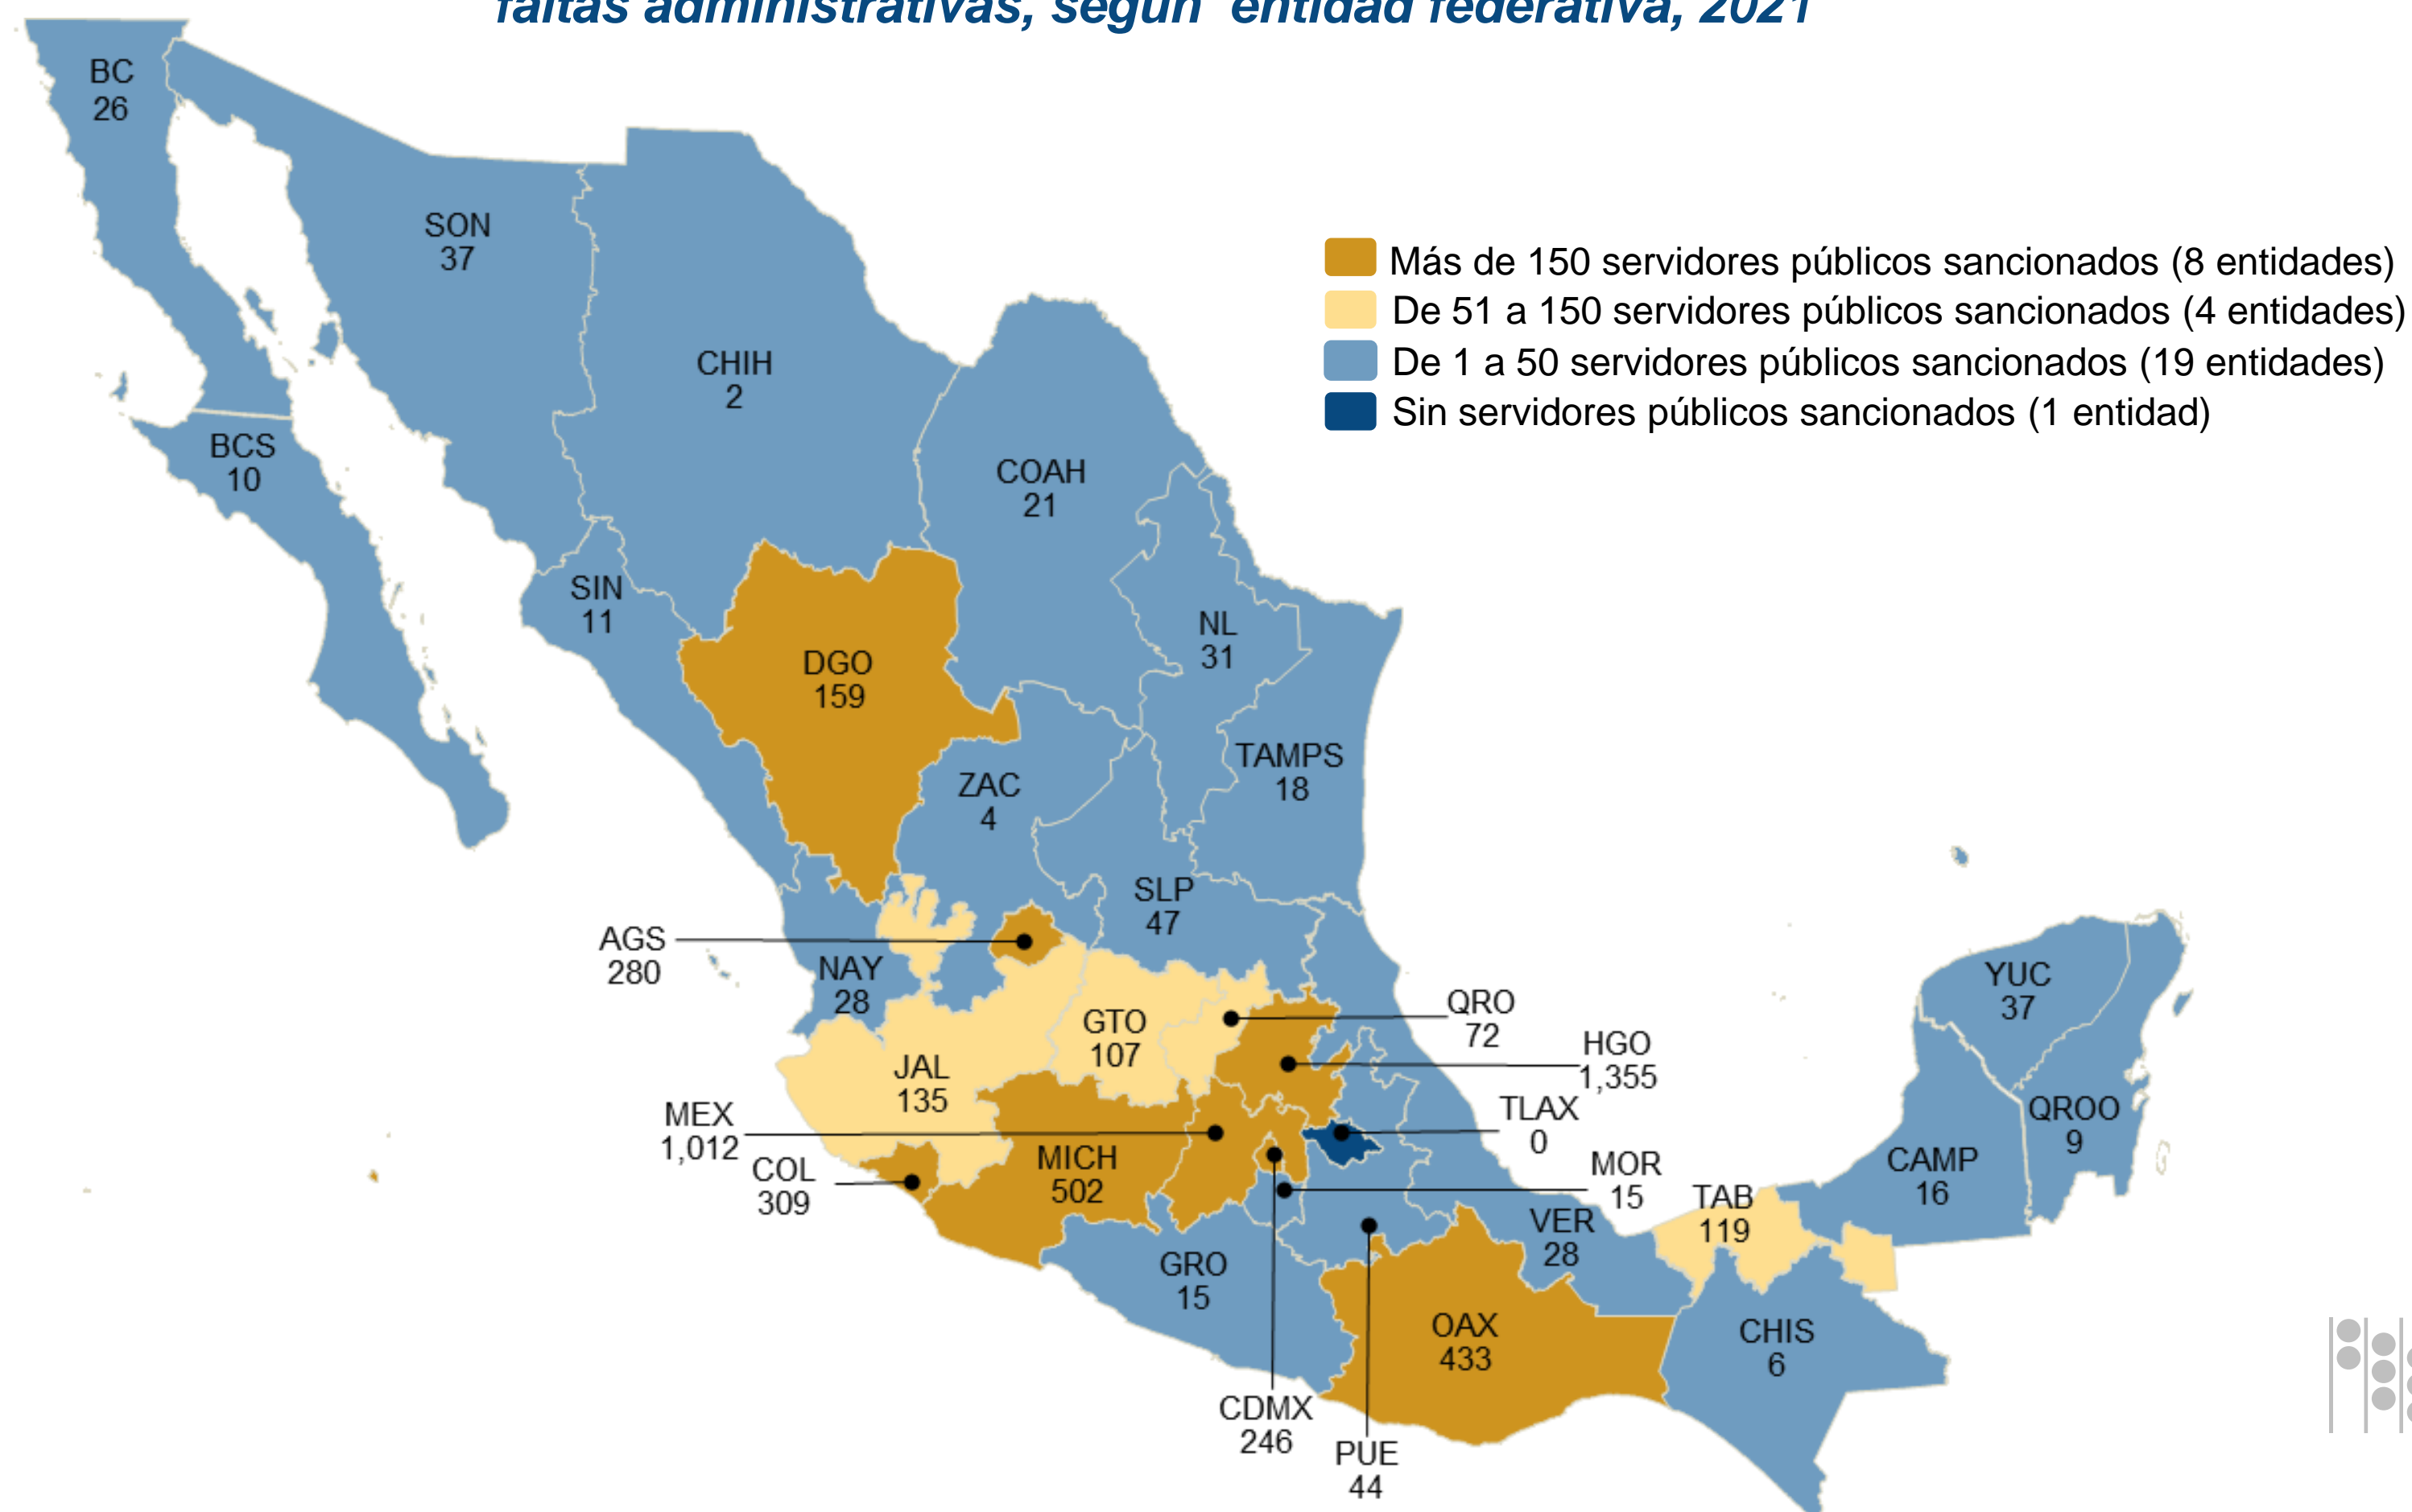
faltas administrativas, según entidad federativa, 2021

Más de 150 servidores públicos sancionados (8 entidades)
De 51 a 150 servidores públicos sancionados (4 entidades)
De 1 a 50 servidores públicos sancionados (19 entidades)
Sin servidores públicos sancionados (1 entidad)

BC 26
SON 37
CHIH 2
BCS 10
COAH 21
SIN 11
DGO 159
NL 31
TAMPS 18
ZAC 4
SLP 47
AGS 280
NAY 28
GTO 107
QRO 72
HGO 1,355
JAL 135
MEX 1,012
TLAX 0
COL 309
MICH 502
MOR 15
TAB 119
YUC 37
QROO 9
CAMP 16
VER 28
GRO 15
OAX 433
CHIS 6
CDMX 246
PUE 44